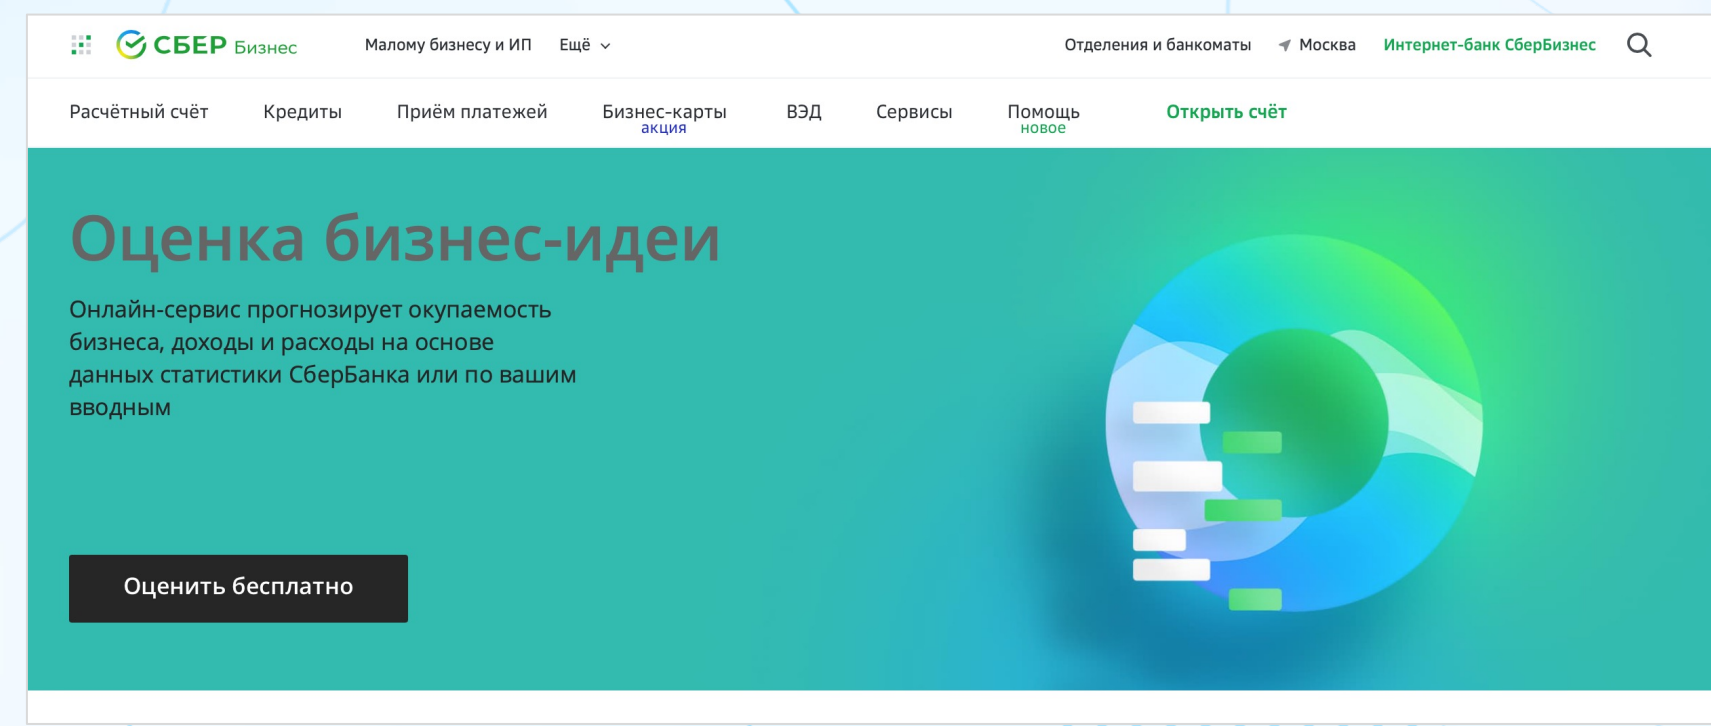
СБЕР Бизнес Малому бизнесу и ИП Ещё Отделения и банкоматы Москва Интернет-банк СберБизнес

Расчётный счёт Кредиты Приём платежей Бизнес-карты акция ВЭД Сервисы Помощь новое Открыть счёт

Оценка бизнес-идеи

Онлайн-сервис прогнозирует окупаемость бизнеса, доходы и расходы на основе данных статистики СберБанка или по вашим вводным

Оценить бесплатно